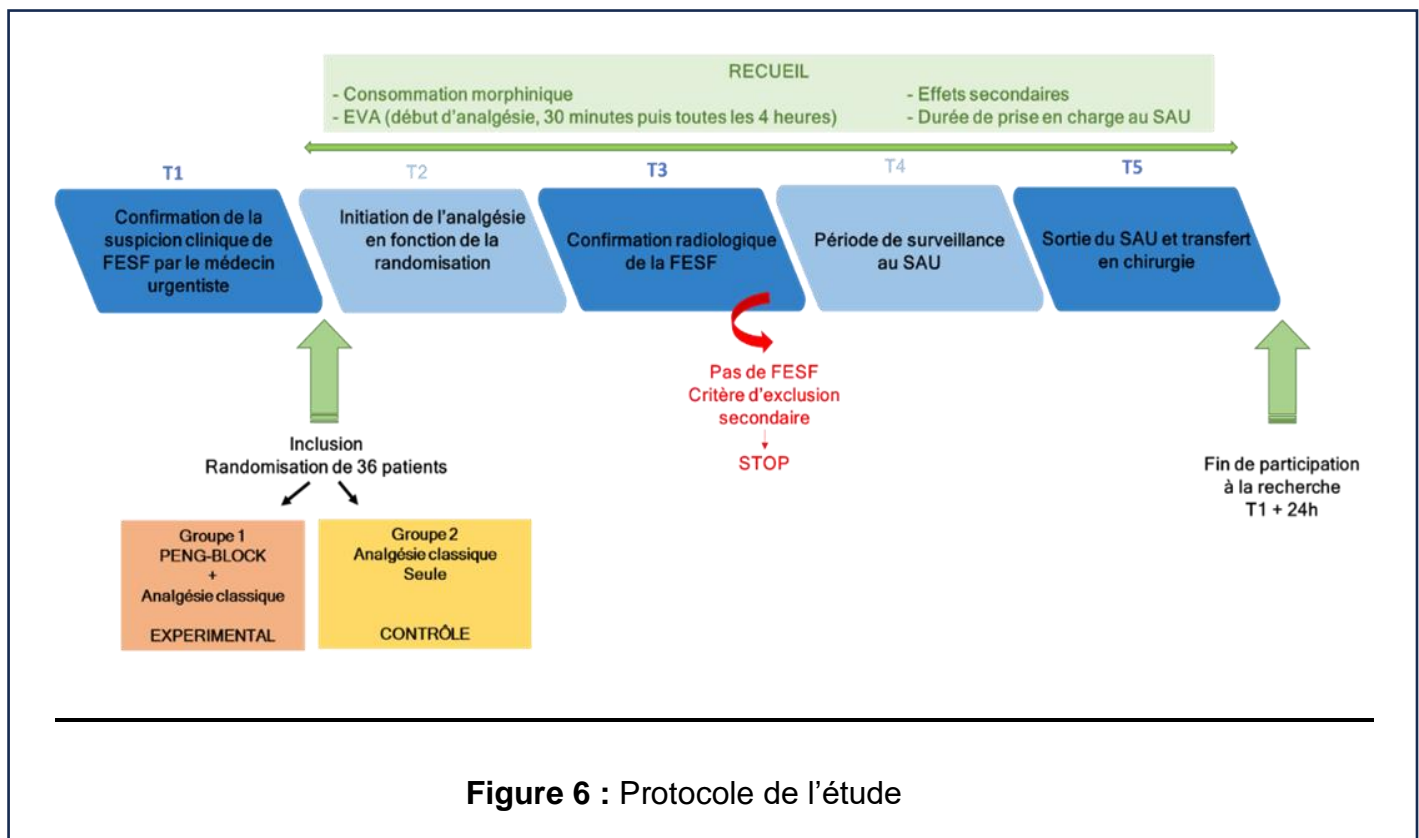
RECUEIL

- Consommation morphinique
- EVA (début d'analgésie, 30 minutes puis toutes les 4 heures)

- Effets secondaires
- Durée de prise en charge au SAU

T1
Confirmation de la suspicion clinique de FESF par le médecin urgentiste

T2
Initiation de l'analgésie en fonction de la randomisation

T3
Confirmation radiologique de la FESF

T4
Période de surveillance au SAU

T5
Sortie du SAU et transfert en chirurgie

Pas de FESF
Critère d'exclusion secondaire
STOP

Inclusion
Randomisation de 36 patients

Groupe 1
PENG-BLOCK
+
Analgésie classique
EXPERIMENTAL

Groupe 2
Analgésie classique
Seule
CONTRÔLE

Fin de participation à la recherche
T1 + 24h

**Figure 6 :** Protocole de l'étude